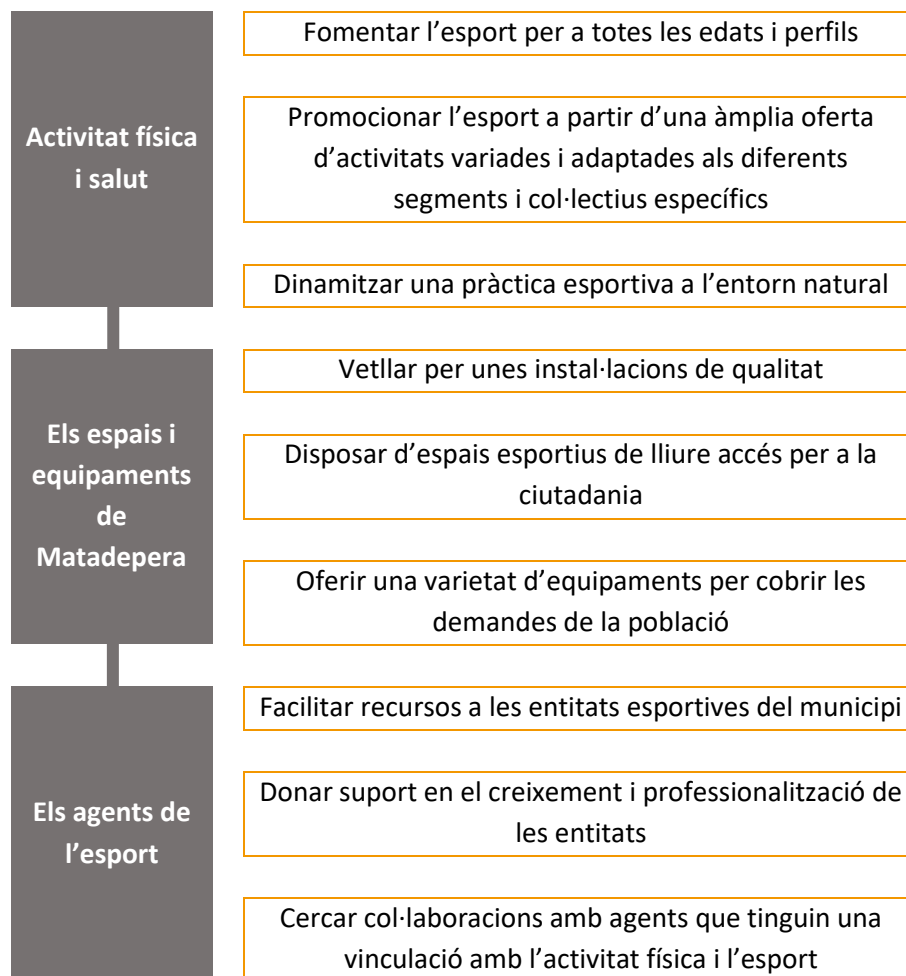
Activitat física i salut

Fomentar l’esport per a totes les edats i perfils

Promocionar l’esport a partir d’una àmplia oferta d’activitats variades i adaptades als diferents segments i col·lectius específics

Dinamitzar una pràctica esportiva a l’entorn natural

Els espais i equipaments de Matadepera

Vetllar per unes instal·lacions de qualitat

Disposar d’espais esportius de lliure accés per a la ciutadania

Oferir una varietat d’equipaments per cobrir les demandes de la població

Els agents de l’esport

Facilitar recursos a les entitats esportives del municipi

Donar suport en el creixement i professionalització de les entitats

Cercar col·laboracions amb agents que tinguin una vinculació amb l’activitat física i l’esport